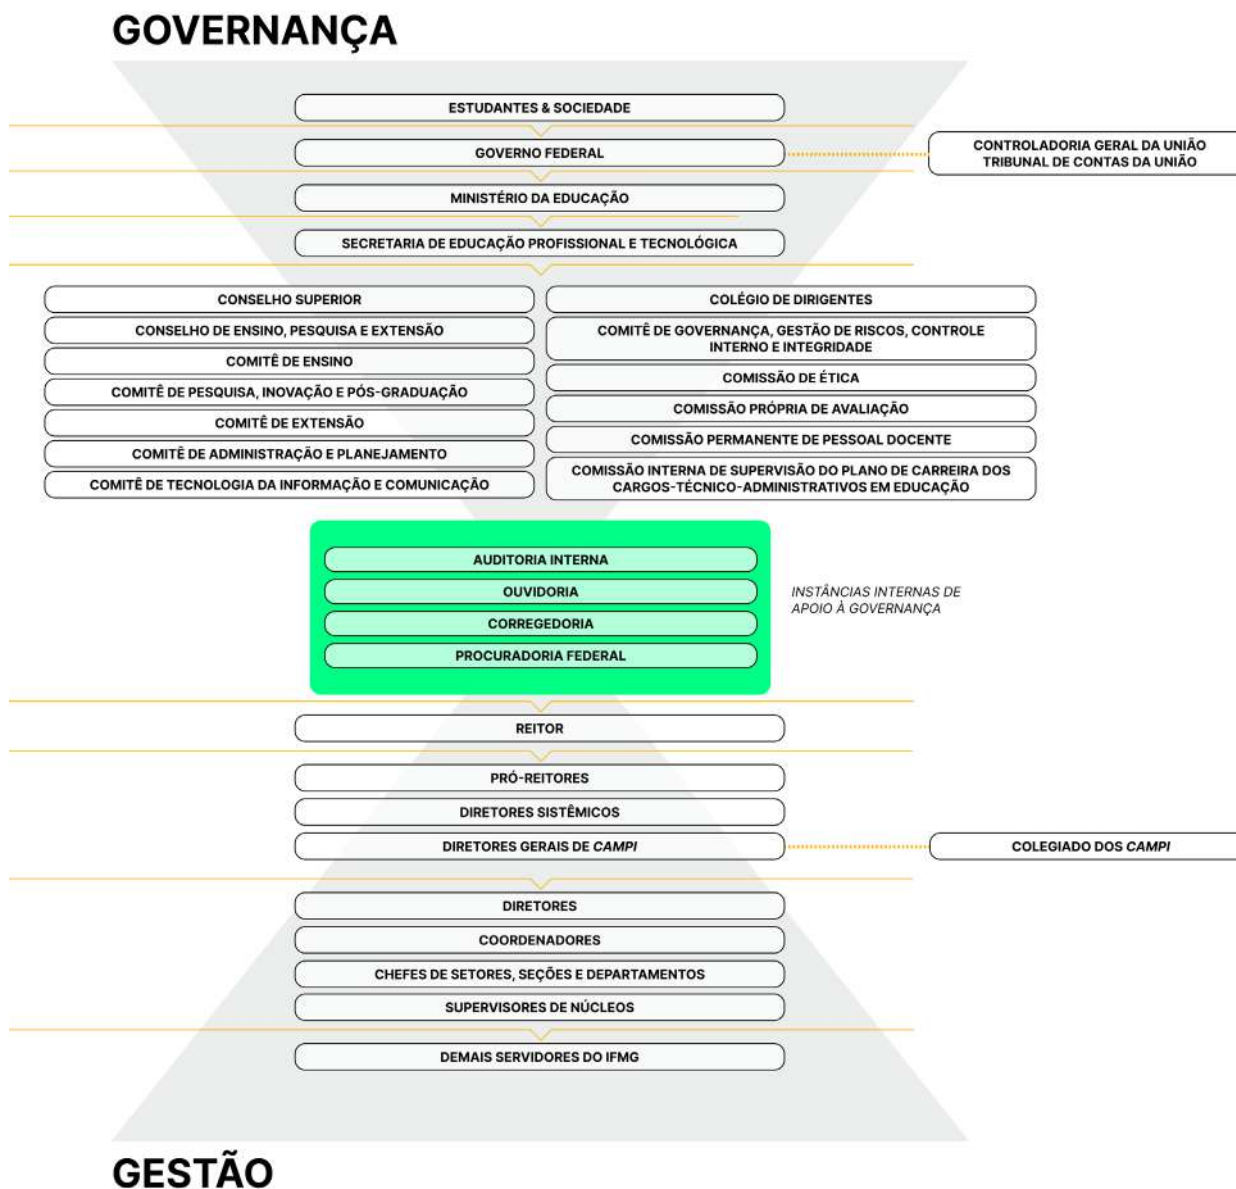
GOVERNANÇA

ESTUDANTES & SOCIEDADE

GOVERNO FEDERAL

CONTROLADORIA GERAL DA UNIÃO
TRIBUNAL DE CONTAS DA UNIÃO

MINISTÉRIO DA EDUCAÇÃO

SECRETARIA DE EDUCAÇÃO PROFISSIONAL E TECNOLÓGICA

CONSELHO SUPERIOR
CONSELHO DE ENSINO, PESQUISA E EXTENSÃO
COMITÊ DE ENSINO
COMITÊ DE PESQUISA, INOVAÇÃO E PÓS-GRADUAÇÃO
COMITÊ DE EXTENSÃO
COMITÊ DE ADMINISTRAÇÃO E PLANEJAMENTO
COMITÊ DE TECNOLOGIA DA INFORMAÇÃO E COMUNICAÇÃO

COLÉGIO DE DIRIGENTES
COMITÊ DE GOVERNANÇA, GESTÃO DE RISCOS, CONTROLE INTERNO E INTEGRIDADE
COMISSÃO DE ÉTICA
COMISSÃO PRÓPRIA DE AVALIAÇÃO
COMISSÃO PERMANENTE DE PESSOAL DOCENTE
COMISSÃO INTERNA DE SUPERVISÃO DO PLANO DE CARREIRA DOS CARGOS-TÉCNICO-ADMINISTRATIVOS EM EDUCAÇÃO

AUDITORIA INTERNA
OUVIDORIA
CORREGEDORIA
PROCURADORIA FEDERAL

INSTÂNCIAS INTERNAS DE APOIO À GOVERNANÇA

REITOR

PRÓ-REITORES
DIRETORES SISTÊMICOS
DIRETORES GERAIS DE CAMPI

COLEGIADO DOS CAMPI

DIRETORES
COORDENADORES
CHEFES DE SETORES, SEÇÕES E DEPARTAMENTOS
SUPERVISORES DE NÚCLEOS

DEMAIS SERVIDORES DO IFMG

GESTÃO